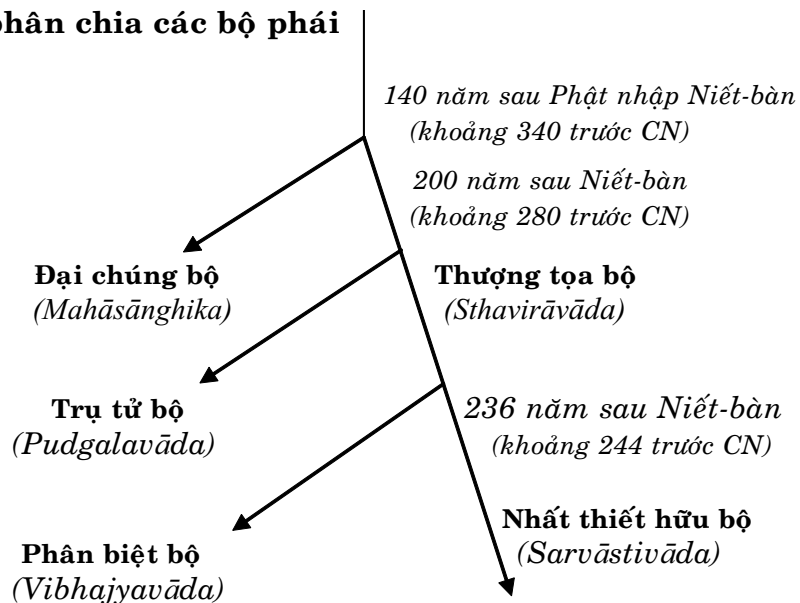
phân chia các bộ phái

140 năm sau Phật nhập Niết-bàn
(khoảng 340 trước CN)

200 năm sau Niết-bàn
(khoảng 280 trước CN)

Đại chúng bộ
(Mahāsānghika)

Thượng tọa bộ
(Sthavirāvāda)

Trụ tử bộ
(Pudgalavāda)

236 năm sau Niết-bàn
(khoảng 244 trước CN)

Nhất thiết hữu bộ
(Sarvāstivāda)

Phân biệt bộ
(Vibhajyavāda)